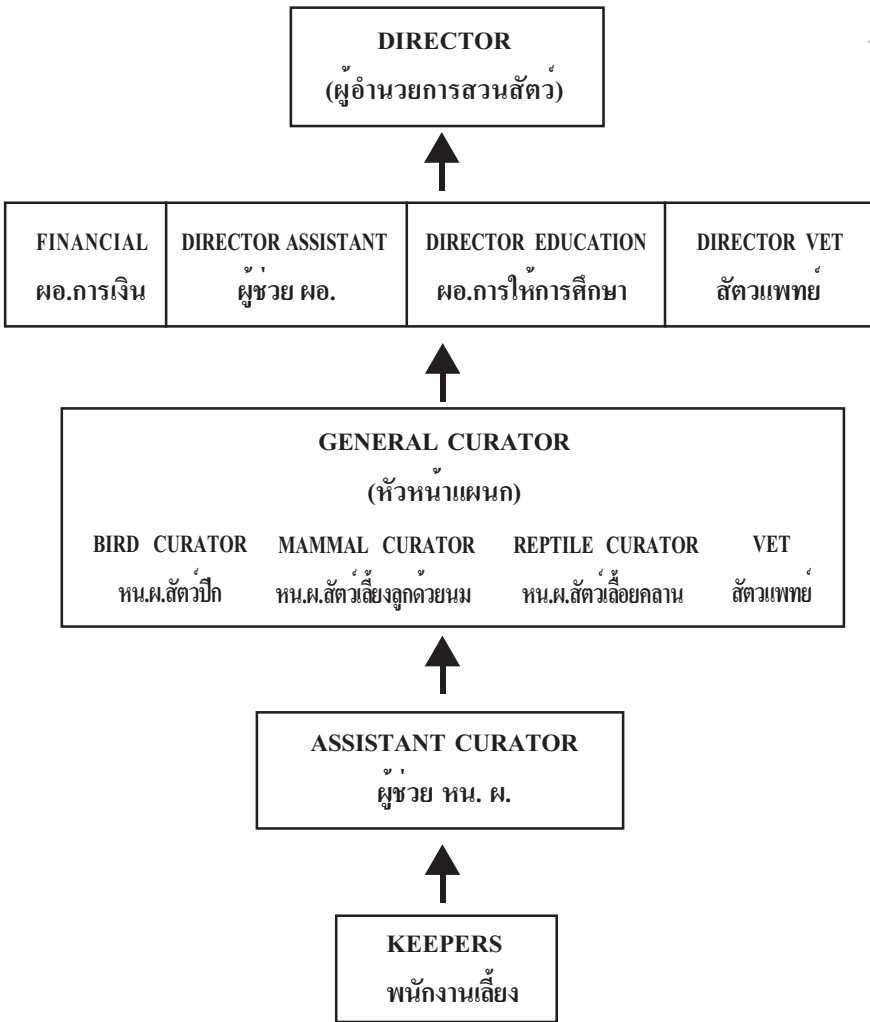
DIRECTOR
(ผู้อำนวยการสวนสัตว์)

| FINANCIAL ผอ.การเงิน | DIRECTOR ASSISTANT ผู้ช่วย ผอ. | DIRECTOR EDUCATION ผอ.การให้การศึกษา | DIRECTOR VET สัตวแพทย์ |
|---|---|---|---|

GENERAL CURATOR
(หัวหน้าแผนก)

BIRD CURATOR
หน.ผ.สัตว์ปีก

MAMMAL CURATOR
หน.ผ.สัตว์เลี้ยงลูกด้วยนม

REPTILE CURATOR
หน.ผ.สัตว์เลื้อยคลาน

VET
สัตวแพทย์

ASSISTANT CURATOR
ผู้ช่วย หน. ผ.

KEEPERS
พนักงานเลี้ยง